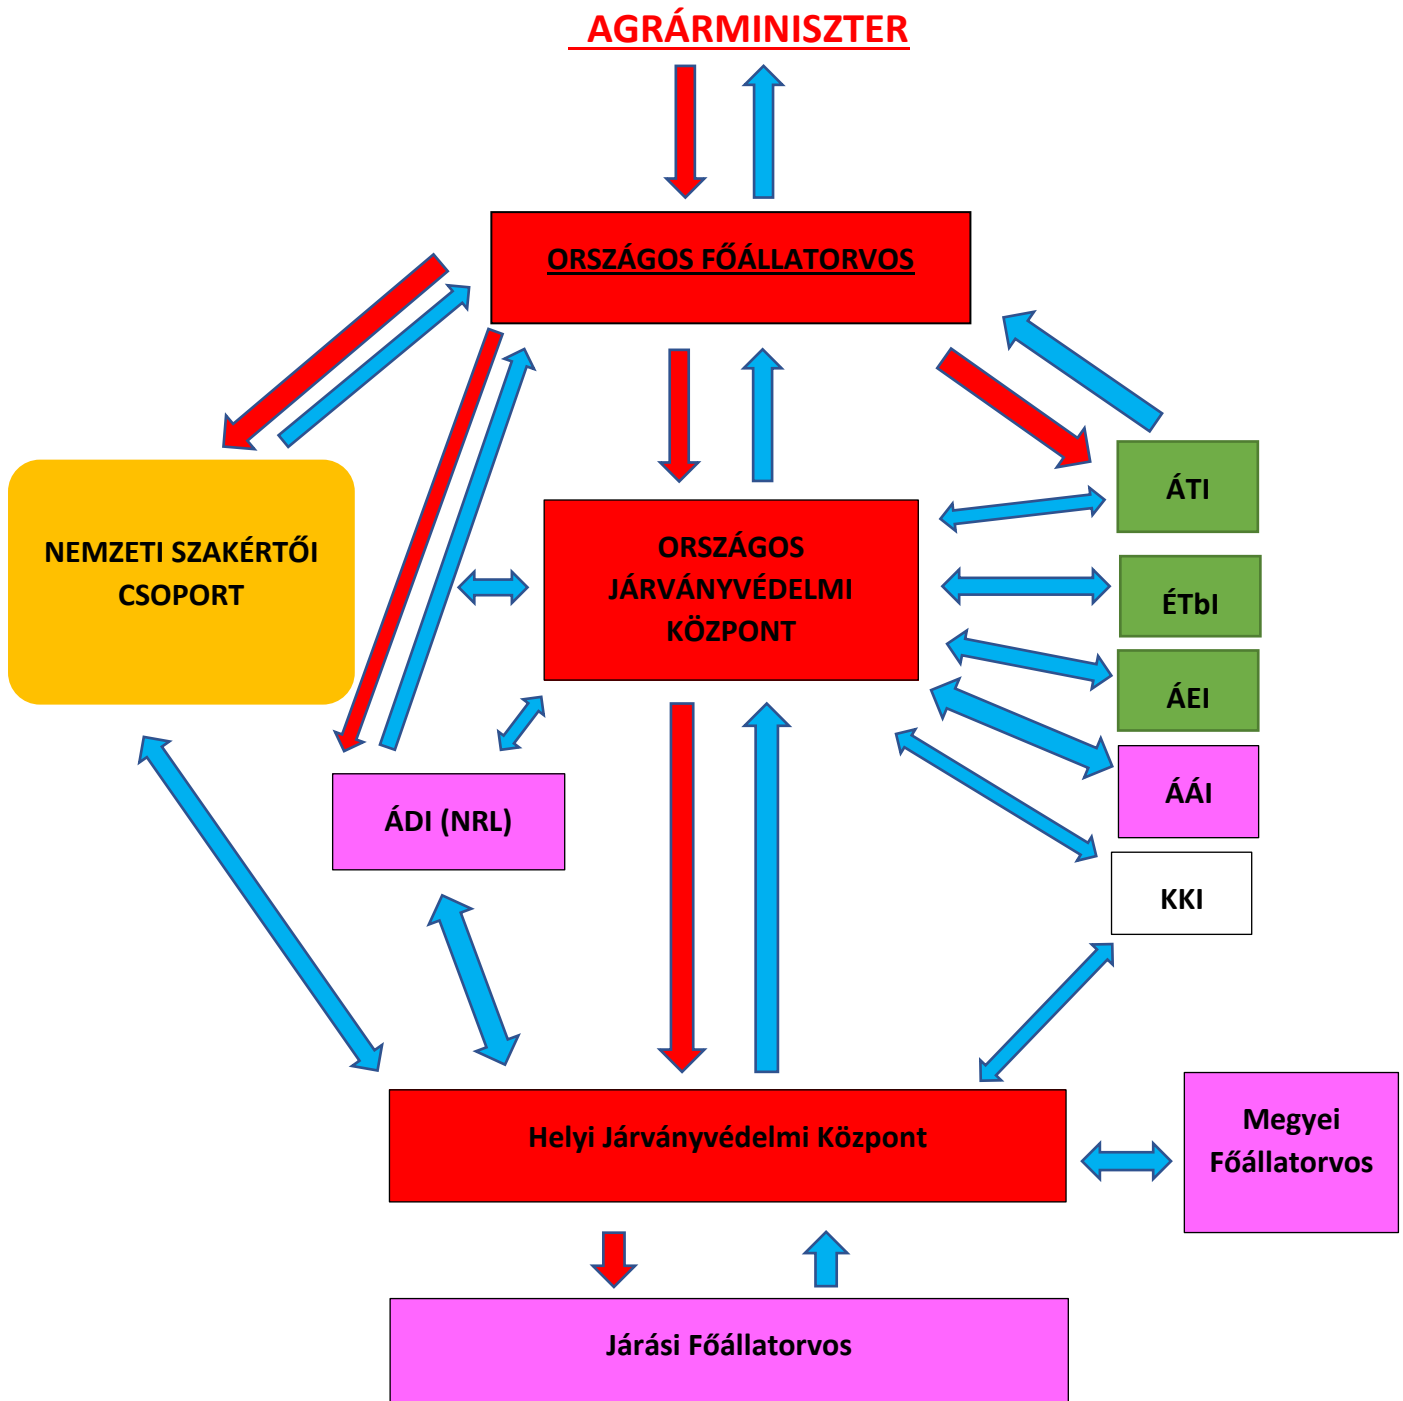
AGRÁRMINISZTER

ORSZÁGOS FŐÁLLATORVOS

NEMZETI SZAKÉRTŐI CSOPORT

ORSZÁGOS JÁRVÁNYVÉDELMI KÖZPONT

ÁTI

ÉTbI

ÁEI

ÁÁI

KKI

ÁDI (NRL)

Helyi Járványvédelmi Központ

Megyei Főállatorvos

Járási Főállatorvos